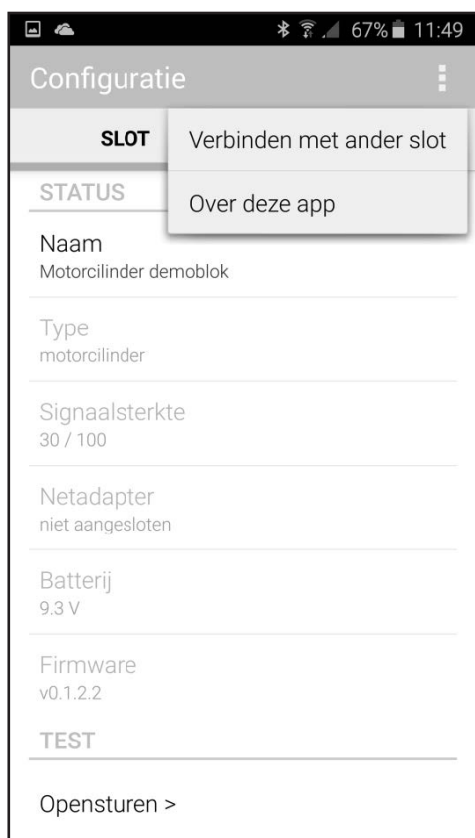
67% 11:49

Configuratie

SLOT

Verbinden met ander slot

Over deze app

STATUS

Naam
Motorcilinder demoblok

Type
motorcilinder

Signaalsterkte
30 / 100

Netadapter
niet aangesloten

Batterij
9.3 V

Firmware
v0.1.2.2

TEST

Opensturen >